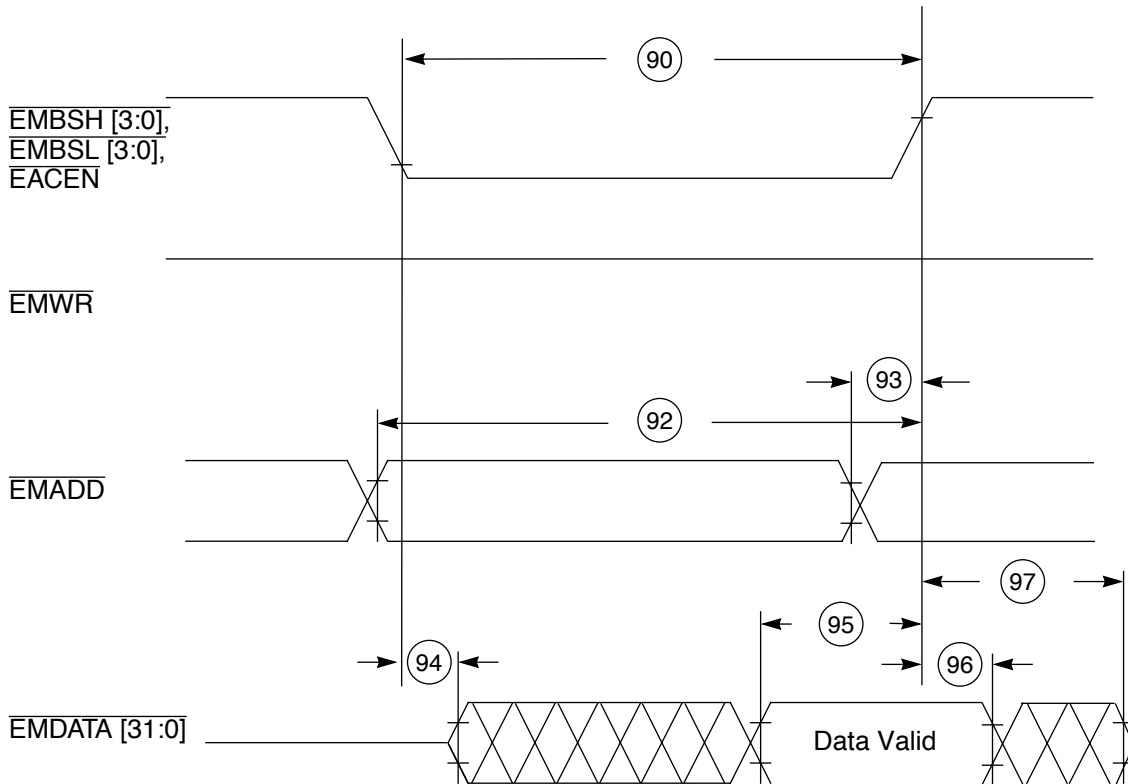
90

$\overline{\text{EMBSH [3:0]}}$,
$\overline{\text{EMBSL [3:0]}}$,
$\overline{\text{EACEN}}$

$\overline{\text{EMWR}}$

93

92

$\overline{\text{EMADD}}$

97

95

94

96

$\overline{\text{EMDATA [31:0]}}$

Data Valid